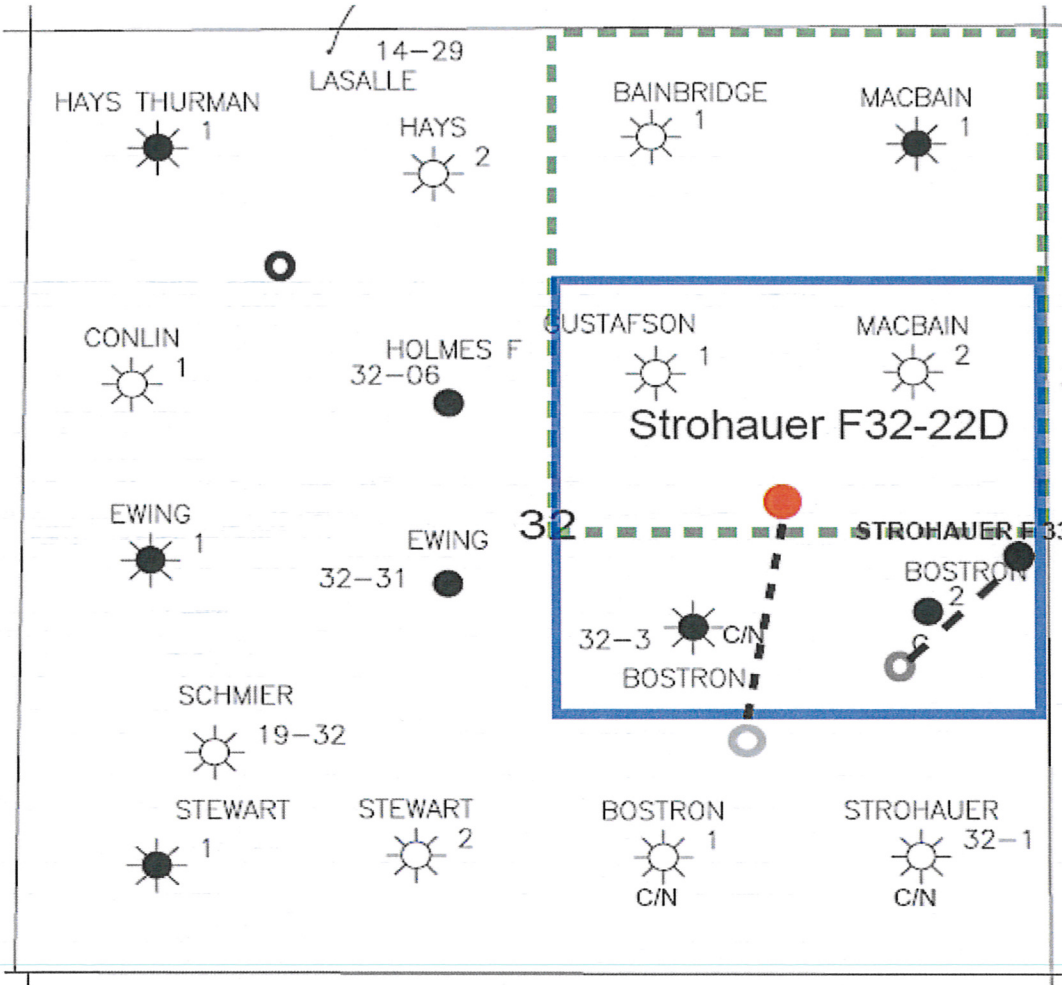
14-29
LASALLE
HAYS THURMAN
1
HAYS
2
BAINBRIDGE
1
MACBAIN
1
CONLIN
1
HOLMES F
32-06
GUSTAFSON
1
MACBAIN
2
Strohauer F32-22D
EWING
1
32
EWING
32-31
STROHAUER F3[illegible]
BOSTRON
2
32-3
C/N
BOSTRON
C
SCHMIER
19-32
STEWART
1
STEWART
2
BOSTRON
1
C/N
STROHAUER
32-1
C/N